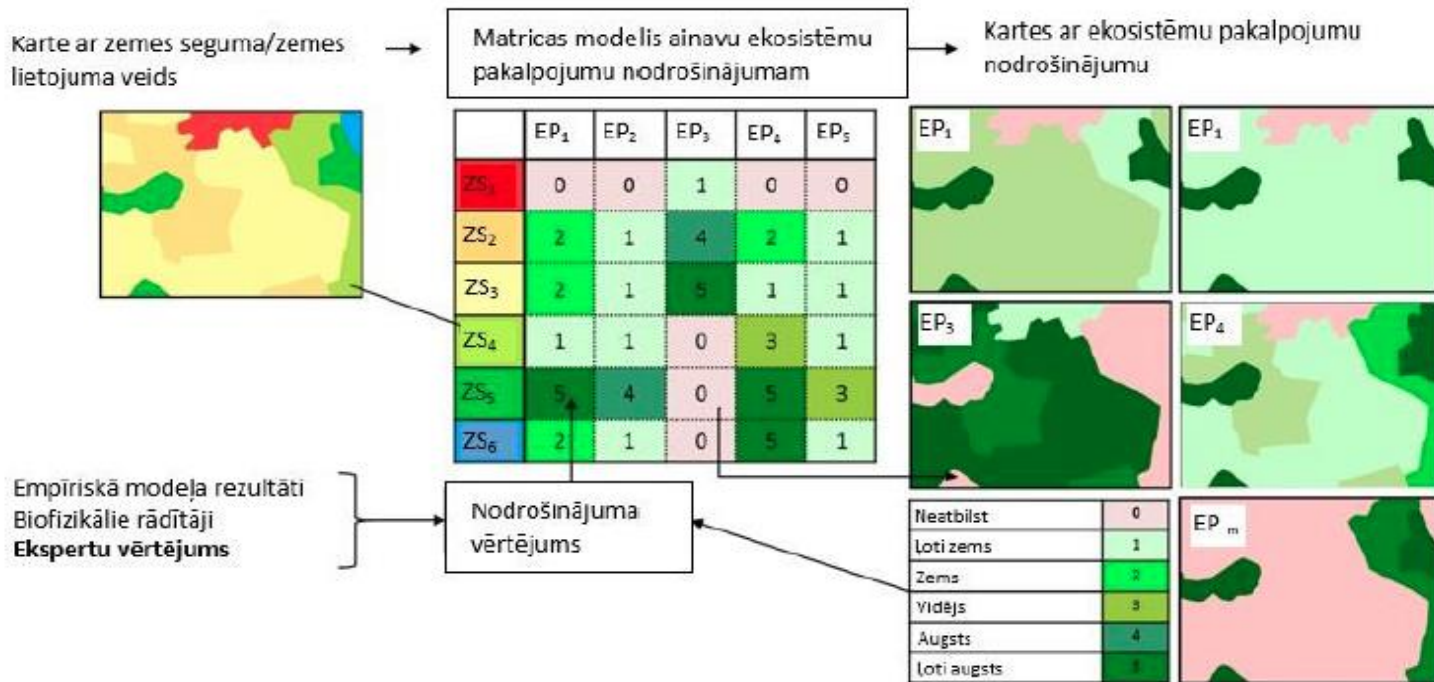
Karte ar zemes seguma/zemes lietojuma veids

Matricas modelis ainavu ekosistēmu pakalpojumu nodrošinājumam

Kartes ar ekosistēmu pakalpojumu nodrošinājumu

| | $EP_1$ | $EP_2$ | $EP_3$ | $EP_4$ | $EP_5$ |
|---|---|---|---|---|---|
| $ZS_1$ | 0 | 0 | 1 | 0 | 0 |
| $ZS_2$ | 2 | 1 | 4 | 2 | 1 |
| $ZS_3$ | 2 | 1 | 5 | 1 | 1 |
| $ZS_4$ | 1 | 1 | 0 | 3 | 1 |
| $ZS_5$ | 5 | 4 | 0 | 5 | 3 |
| $ZS_6$ | 2 | 1 | 0 | 5 | 1 |

$EP_1$

$EP_1$

$EP_3$

$EP_4$

$EP_m$

Empīriskā modeļa rezultāti
Biofizikālie rādītāji
**Ekspertu vērtējums**

Nodrošinājuma vērtējums

| | |
|---|---|
| Neatbilst | 0 |
| Ļoti zems | 1 |
| Zems | 2 |
| Vidējs | 3 |
| Augsts | 4 |
| Ļoti augsts | 5 |